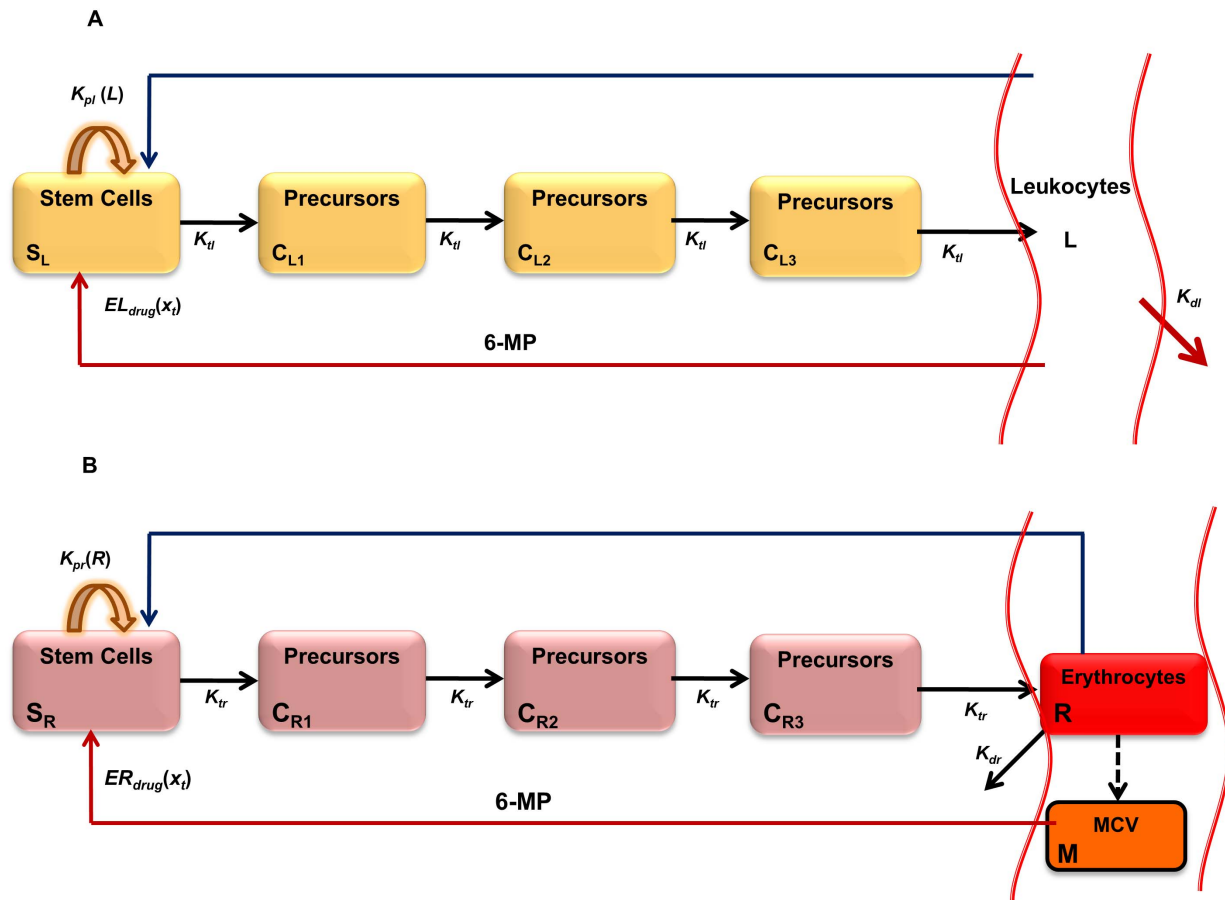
A

$K_{pl}$ (L)

Stem Cells
$S_L$

$K_{tl}$

Precursors
$C_{L1}$

$K_{tl}$

Precursors
$C_{L2}$

$K_{tl}$

Precursors
$C_{L3}$

$K_{tl}$

Leukocytes
L

$EL_{drug}(x_t)$

$K_{dl}$

6-MP

B

$K_{pr}(R)$

Stem Cells
$S_R$

$K_{tr}$

Precursors
$C_{R1}$

$K_{tr}$

Precursors
$C_{R2}$

$K_{tr}$

Precursors
$C_{R3}$

$K_{tr}$

Erythrocytes
R

$K_{dr}$

$ER_{drug}(x_t)$

6-MP

MCV
M